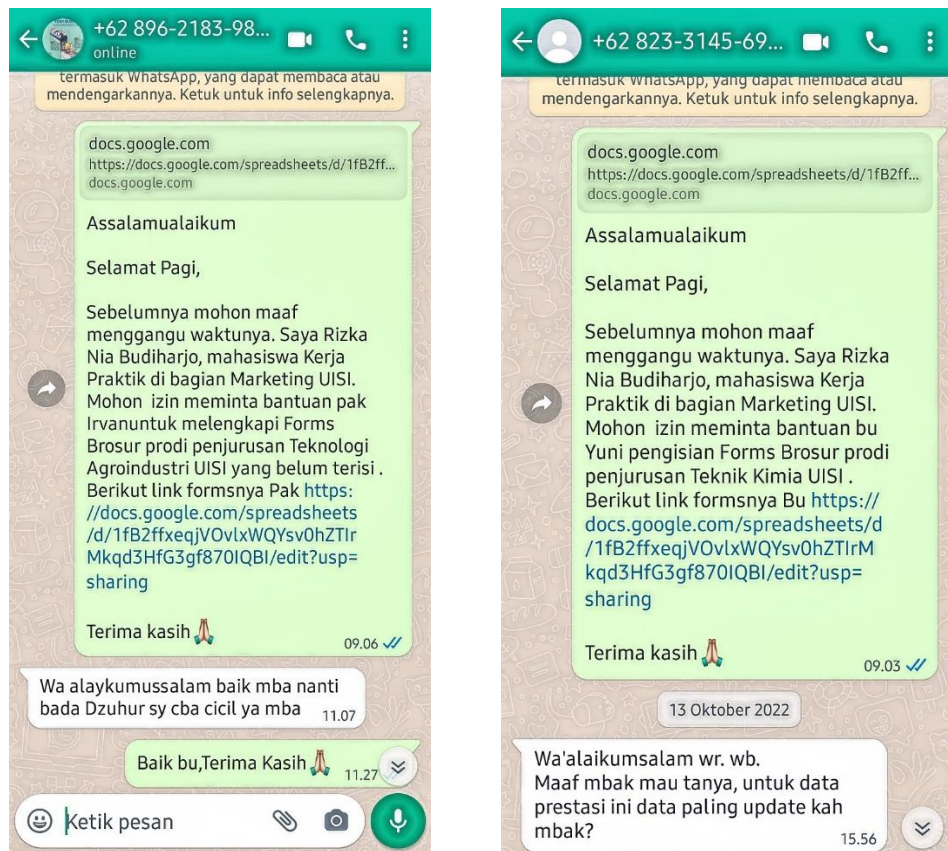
+62 896-2183-98...
online

termasuk WhatsApp, yang dapat membaca atau mendengarkannya. Ketuk untuk info selengkapnya.

docs.google.com
https://docs.google.com/spreadsheets/d/1fB2ff...
docs.google.com

Assalamualaikum

Selamat Pagi,

Sebelumnya mohon maaf menggangu waktunya. Saya Rizka Nia Budiharjo, mahasiswa Kerja Praktik di bagian Marketing UISI. Mohon izin meminta bantuan pak Irvanuntuk melengkapi Forms Brosur prodi penjurusan Teknologi Agroindustri UISI yang belum terisi . Berikut link formsnya Pak https://docs.google.com/spreadsheets/d/1fB2ffxeqjVOvlxWQYsv0hZTIrMkqd3HfG3gf870IQBI/edit?usp=sharing

Terima kasih 🙏 09.06

Wa alaykumussalam baik mba nanti bada Dzuhur sy cba cicil ya mba 11.07

Baik bu,Terima Kasih 🙏 11.27

Ketik pesan

+62 823-3145-69...

termasuk WhatsApp, yang dapat membaca atau mendengarkannya. Ketuk untuk info selengkapnya.

docs.google.com
https://docs.google.com/spreadsheets/d/1fB2ff...
docs.google.com

Assalamualaikum

Selamat Pagi,

Sebelumnya mohon maaf menggangu waktunya. Saya Rizka Nia Budiharjo, mahasiswa Kerja Praktik di bagian Marketing UISI. Mohon izin meminta bantuan bu Yuni pengisian Forms Brosur prodi penjurusan Teknik Kimia UISI . Berikut link formsnya Bu https://docs.google.com/spreadsheets/d/1fB2ffxeqjVOvlxWQYsv0hZTIrMkqd3HfG3gf870IQBI/edit?usp=sharing

Terima kasih 🙏 09.03

13 Oktober 2022

Wa'alaikumsalam wr. wb.
Maaf mbak mau tanya, untuk data prestasi ini data paling update kah mbak? 15.56